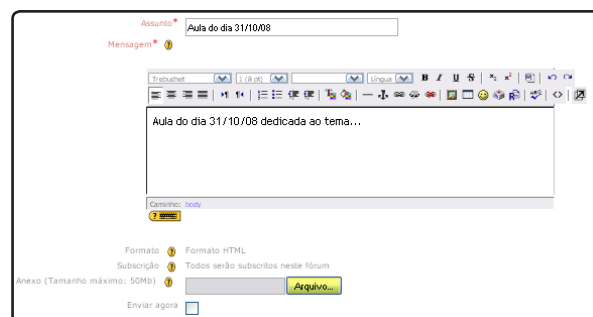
Assunto*
Aula do dia 31/10/08
Mensagem*

Trebuchet
1 (8 pt)
Língua
B I U S

Aula do dia 31/10/08 dedicada ao tema...

Caminho: body

Formato
Formato HTML
Subscrição
Todos serão subscritos neste fórum
Anexo (Tamanho máximo: 50Mb)
Arquivo...
Enviar agora